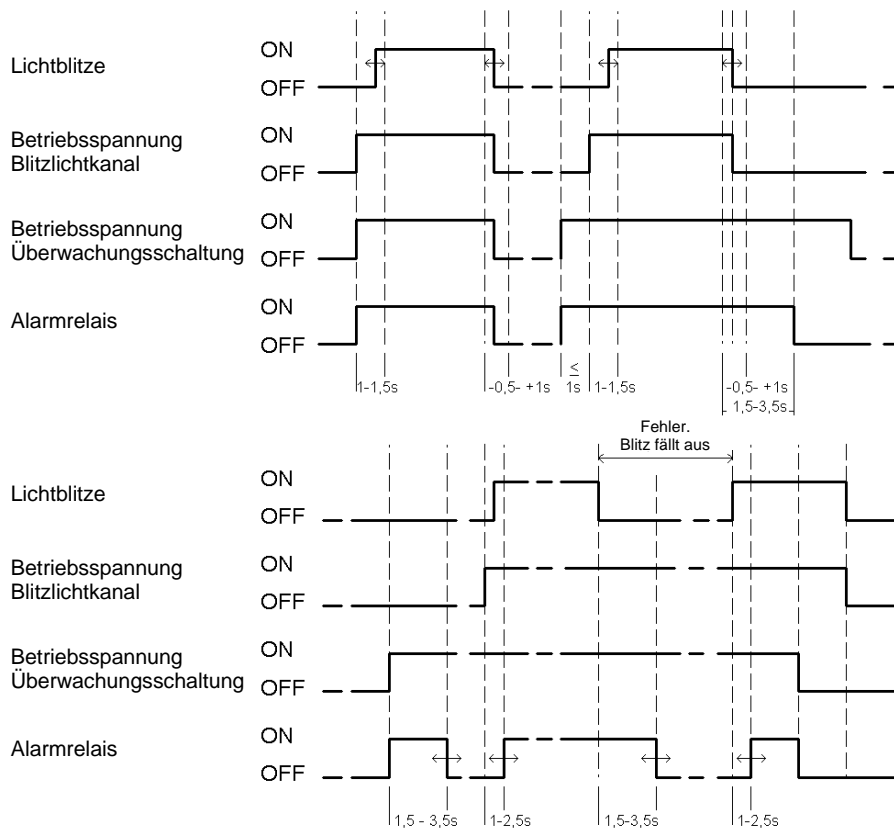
Lichtblitze ON OFF

Betriebsspannung Blitzlichtkanal ON OFF

Betriebsspannung Überwachungsschaltung ON OFF

Alarmrelais ON OFF

1-1,5s -0,5- +1s ≤ 1s 1-1,5s -0,5- +1s 1,5-3,5s

Fehler. Blitz fällt aus

Lichtblitze ON OFF

Betriebsspannung Blitzlichtkanal ON OFF

Betriebsspannung Überwachungsschaltung ON OFF

Alarmrelais ON OFF

1,5 - 3,5s 1-2,5s 1,5-3,5s 1-2,5s